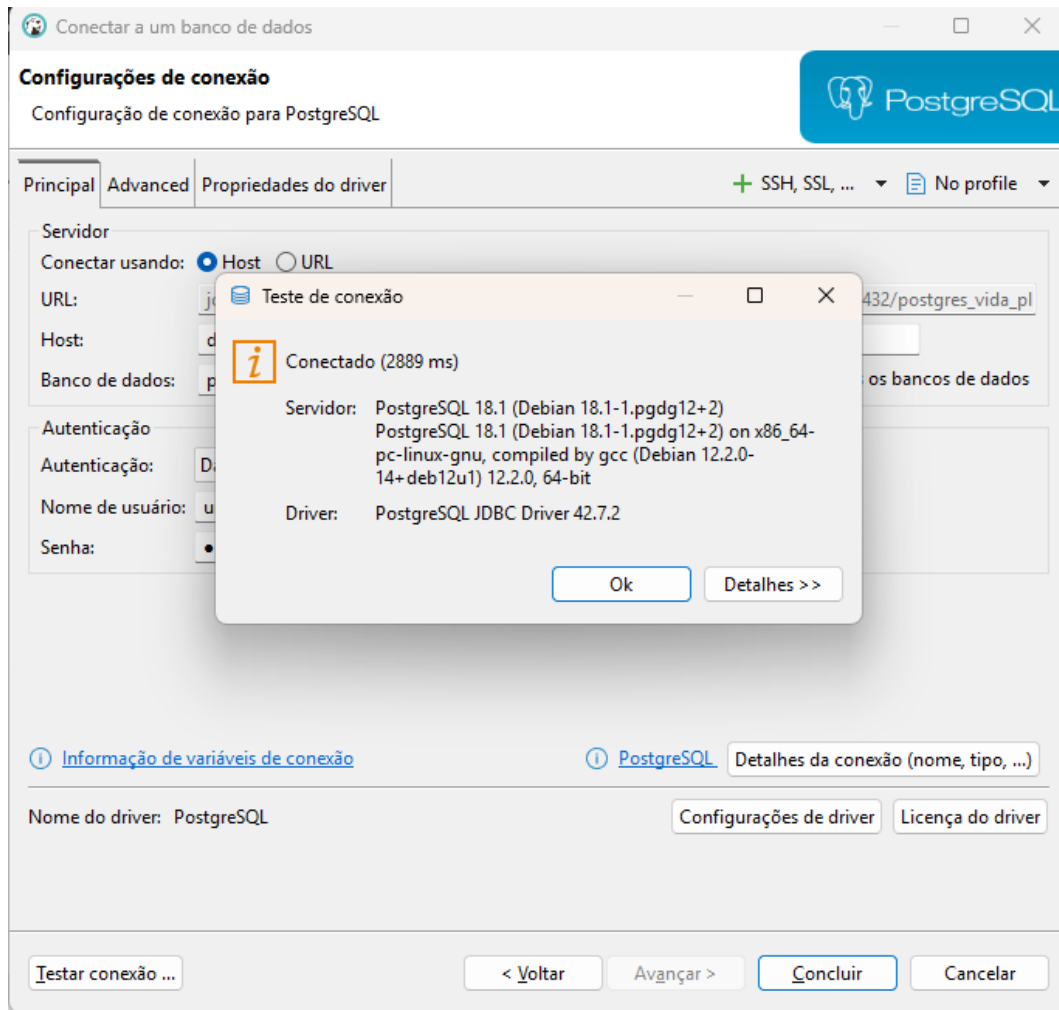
Conectar a um banco de dados

Configurações de conexão
Configuração de conexão para PostgreSQL

PostgreSQL

Principal Advanced Propriedades do driver
+ SSH, SSL, ... No profile

Servidor
Conectar usando: Host URL
URL: jd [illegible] 432/postgres_vida_pl
Host: d
Banco de dados: p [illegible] os bancos de dados

Autenticação
Autenticação: Da
Nome de usuário: u
Senha: •

Teste de conexão

Conectado (2889 ms)

Servidor: PostgreSQL 18.1 (Debian 18.1-1.pgdg12+2)
PostgreSQL 18.1 (Debian 18.1-1.pgdg12+2) on x86_64-pc-linux-gnu, compiled by gcc (Debian 12.2.0-14+deb12u1) 12.2.0, 64-bit

Driver: PostgreSQL JDBC Driver 42.7.2

Ok Detalhes >>

Informação de variáveis de conexão
PostgreSQL Detalhes da conexão (nome, tipo, ...)

Nome do driver: PostgreSQL
Configurações de driver Licença do driver

Testar conexão ...
< Voltar Avançar > Concluir Cancelar